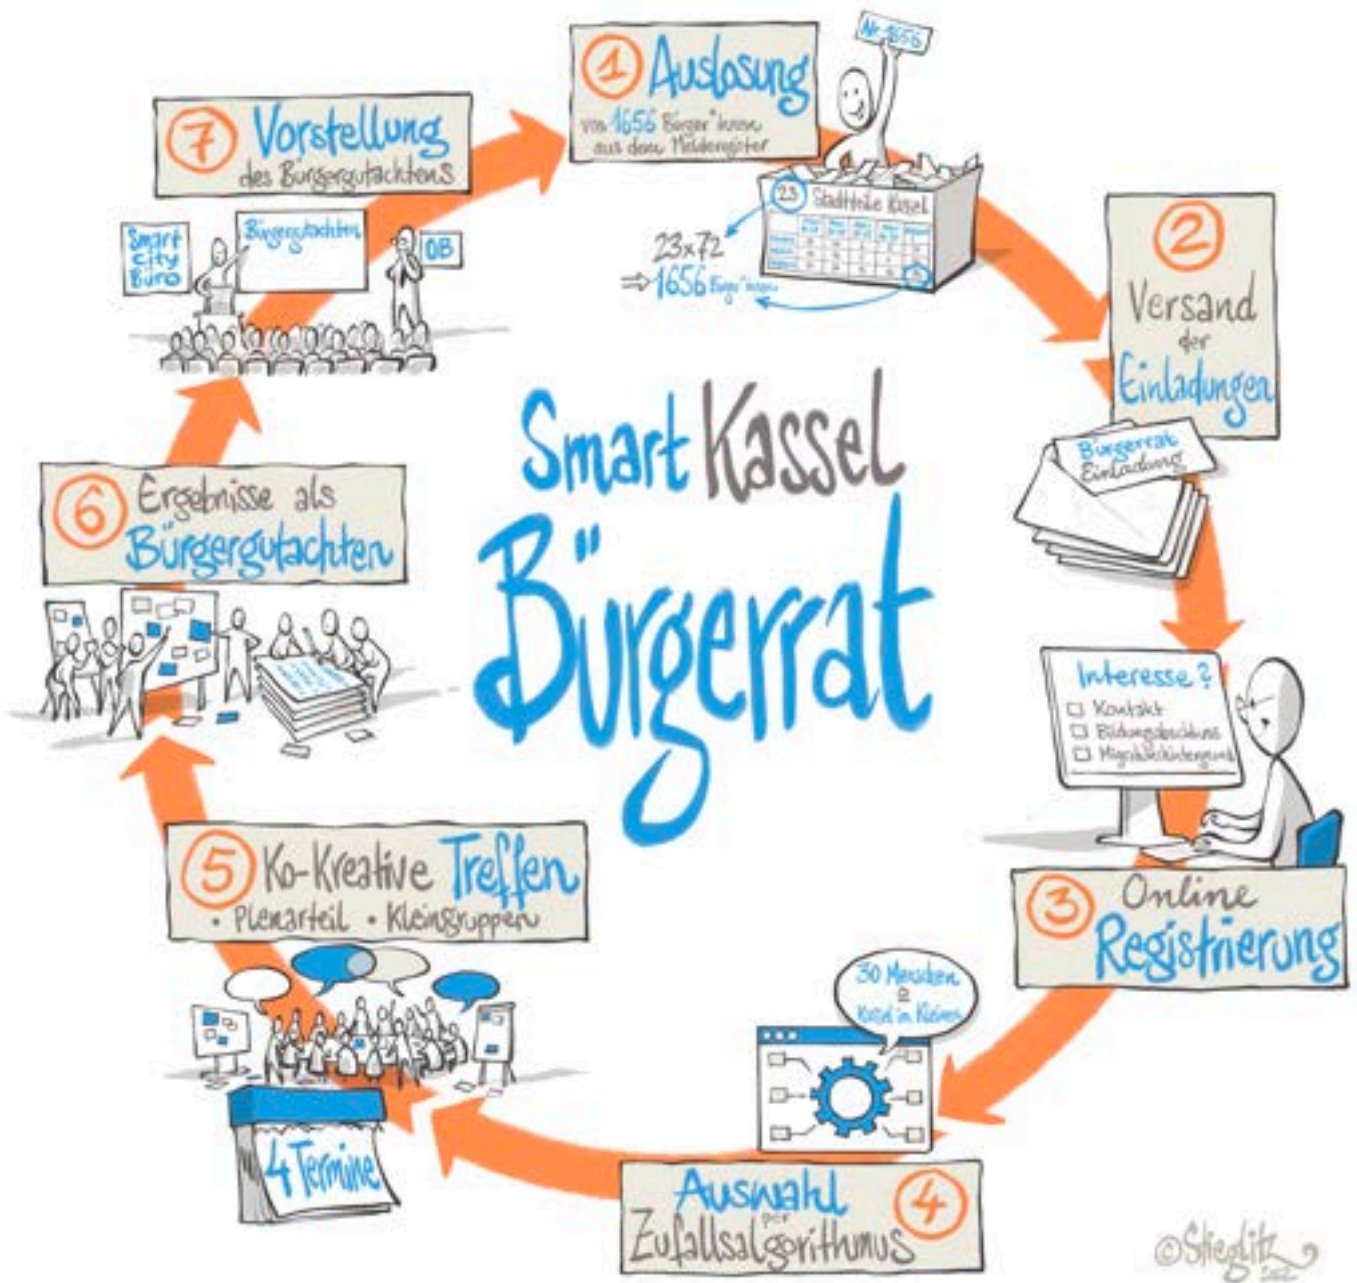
1 Auslosung
von 1656 Bürger*innen aus dem Melderegister
Nr. 1656
23 Stadtteile Kassel
23x72
⇒ 1656 Bürger*innen

2 Versand der Einladungen
Bürgerrat Einladung

Interesse?
☐ Kontakt
☐ Bildungsabschluss
☐ Migrationshintergrund

3 Online Registrierung

30 Menschen ≙ Kassel im Kleinen

4 Auswahl per Zufallsalgorithmus

5 Ko-Kreative Treffen
• Plenarteil • Kleingruppen
4 Termine

6 Ergebnisse als Bürgergutachten

7 Vorstellung des Bürgergutachtens
Smart City Büro
Bürgergutachten
OB

Smart Kassel
Bürgerrat

©Stieglitz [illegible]